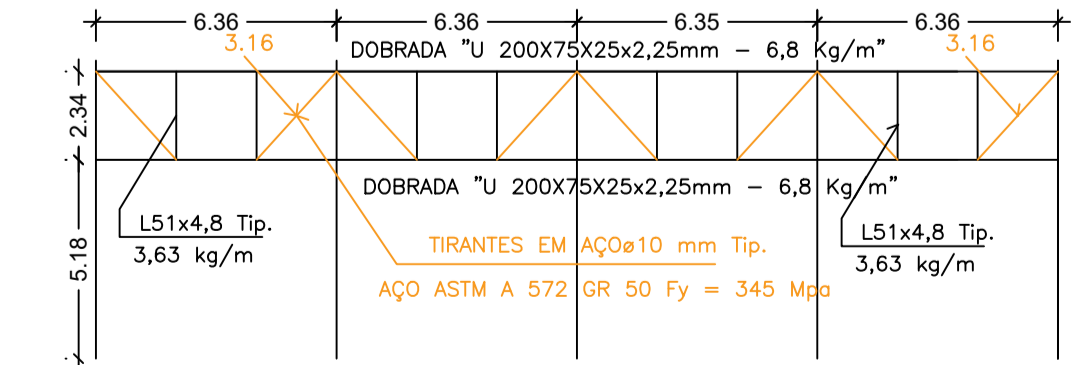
6.36
6.36
6.35
6.36
3.16
DOBRADA "U 200X75X25x2,25mm – 6,8 Kg/m"
3.16
2.34
DOBRADA "U 200X75X25x2,25mm – 6,8 Kg/m"
L51x4,8 Tip.
3,63 kg/m
5.18
TIRANTES EM AÇOø10 mm Tip.
AÇO ASTM A 572 GR 50 Fy = 345 Mpa
L51x4,8 Tip.
3,63 kg/m